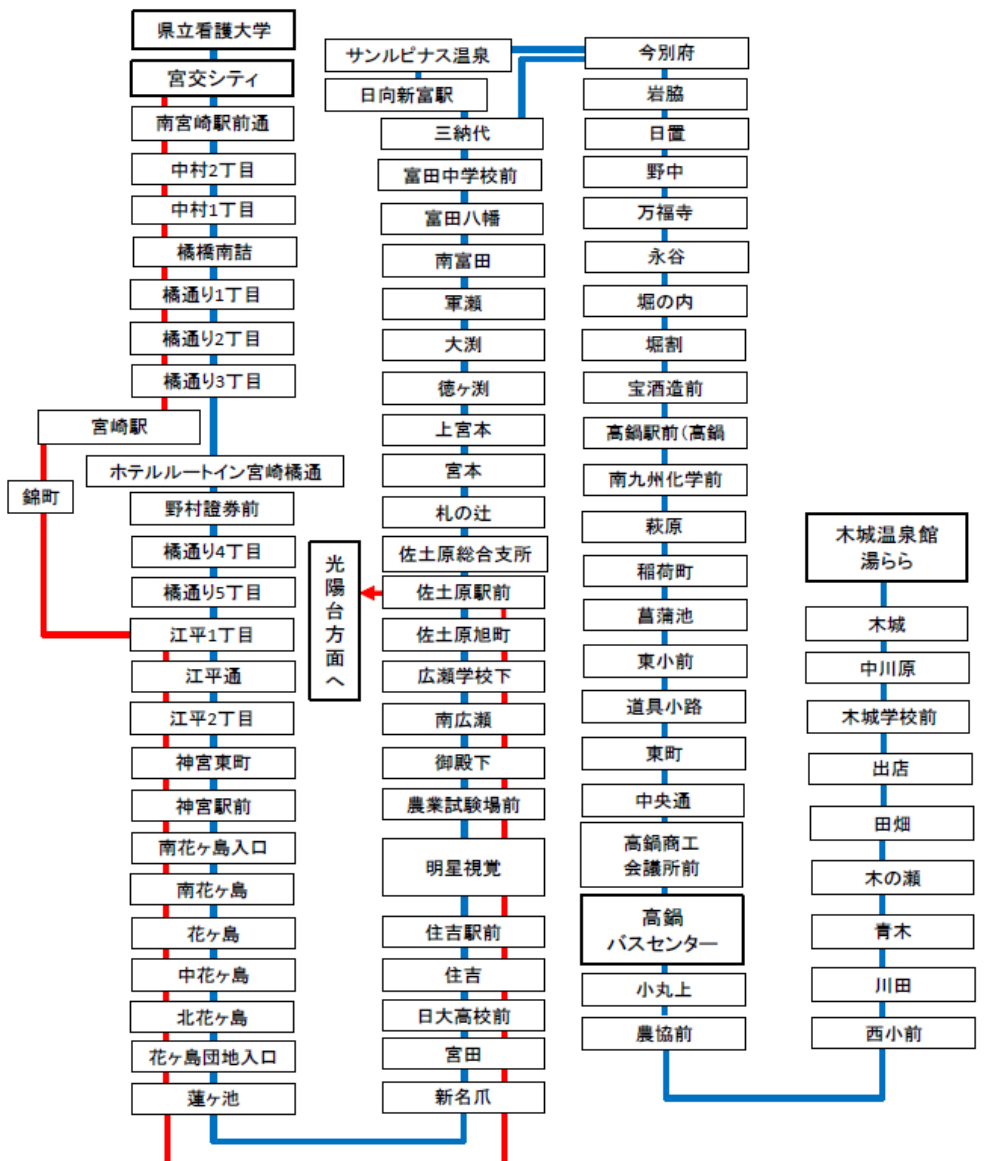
県立看護大学
宮交シティ
南宮崎駅前通
中村2丁目
中村1丁目
橘橋南詰
橘通り1丁目
橘通り2丁目
橘通り3丁目
宮崎駅
錦町
ホテルルートイン宮崎橘通
野村證券前
橘通り4丁目
橘通り5丁目
江平1丁目
江平通
江平2丁目
神宮東町
神宮駅前
南花ヶ島入口
南花ヶ島
花ヶ島
中花ヶ島
北花ヶ島
花ヶ島団地入口
蓮ヶ池

サンルピナス温泉
日向新富駅
三納代
富田中学校前
富田八幡
南富田
軍瀬
大渕
徳ヶ渕
上宮本
宮本
札の辻
佐土原総合支所
佐土原駅前
佐土原旭町
広瀬学校下
南広瀬
御殿下
農業試験場前
明星視覚
住吉駅前
住吉
日大高校前
宮田
新名爪

光陽台方面へ

今別府
岩脇
日置
野中
万福寺
永谷
堀の内
堀割
宝酒造前
高鍋駅前(高鍋
南九州化学前
萩原
稲荷町
菖蒲池
東小前
道具小路
東町
中央通
高鍋商工会議所前
高鍋バスセンター
小丸上
農協前

木城温泉館湯らら
木城
中川原
木城学校前
出店
田畑
木の瀬
青木
川田
西小前